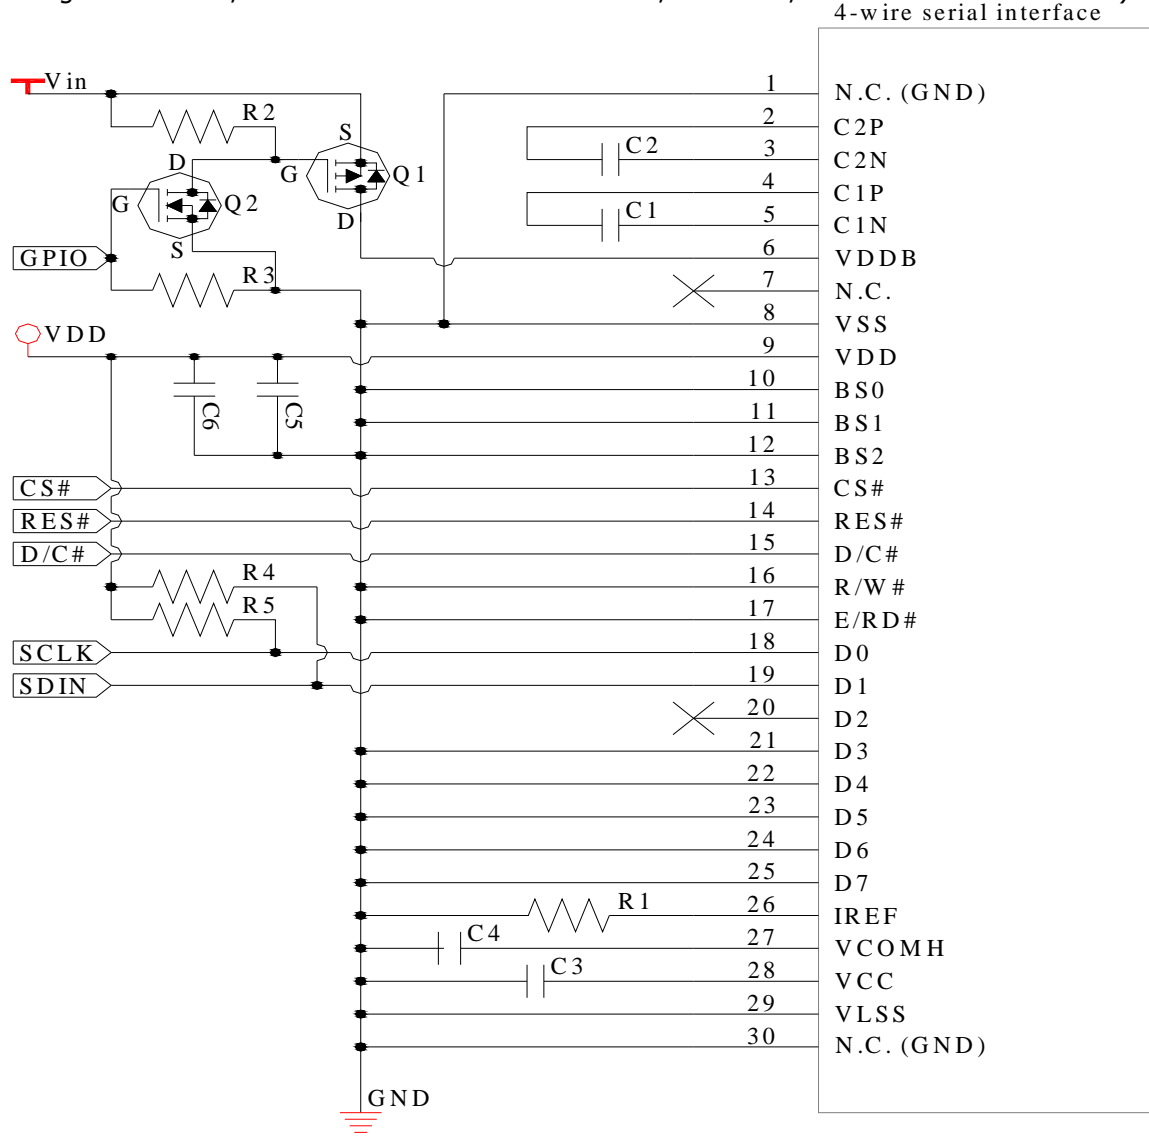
4-wire serial interface

Vin
R2
S
G
Q1
D
D
G
Q2
S
GPIO
R3
VDD
C6
C5
CS#
RES#
D/C#
R4
R5
SCLK
SDIN
R1
C4
C3
C2
C1
GND

1 N.C. (GND)
2 C2P
3 C2N
4 C1P
5 C1N
6 VDDB
7 N.C.
8 VSS
9 VDD
10 BS0
11 BS1
12 BS2
13 CS#
14 RES#
15 D/C#
16 R/W#
17 E/RD#
18 D0
19 D1
20 D2
21 D3
22 D4
23 D5
24 D6
25 D7
26 IREF
27 VCOMH
28 VCC
29 VLSS
30 N.C. (GND)